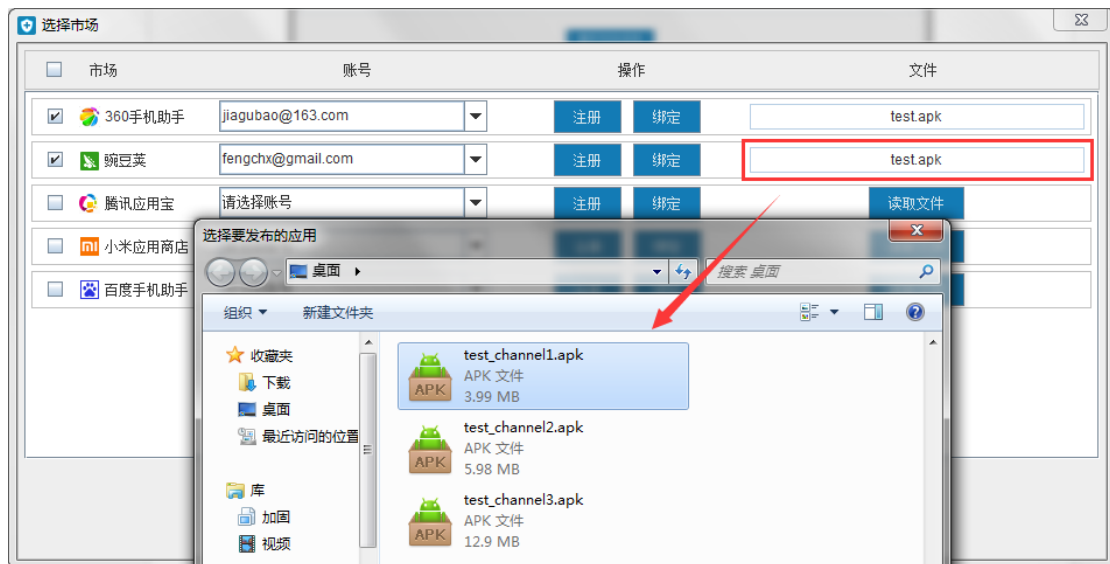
选择市场

| | 市场 | 账号 | 操作 | | 文件 |
|---|---|---|---|---|---|
| ☑ | 360手机助手 | jiagubao@163.com | 注册 | 绑定 | test.apk |
| ☑ | 豌豆荚 | fengchx@gmail.com | 注册 | 绑定 | test.apk |
| ☐ | 腾讯应用宝 | 请选择账号 | 注册 | 绑定 | 读取文件 |
| ☐ | 小米应用商店 | | | | |
| ☐ | 百度手机助手 | | | | |

选择要发布的应用

桌面 ▸

搜索 桌面

组织 ▾ 新建文件夹

收藏夹
下载
桌面
最近访问的位置

库
加固
视频

APK test_channel1.apk
APK 文件
3.99 MB

APK test_channel2.apk
APK 文件
5.98 MB

APK test_channel3.apk
APK 文件
12.9 MB